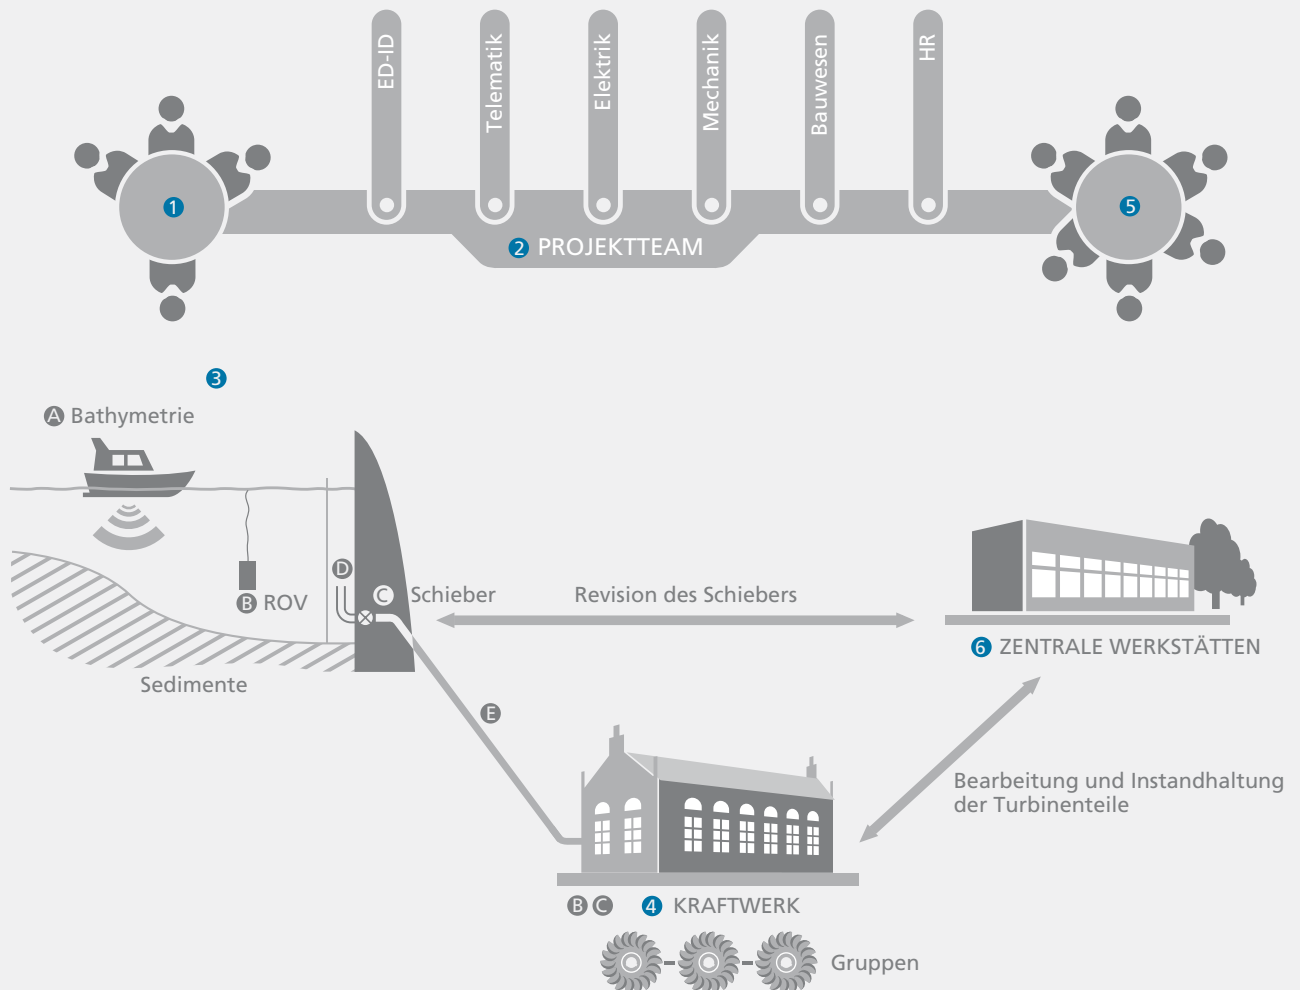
ED-ID
Telematik
Elektrik
Mechanik
Bauwesen
HR

1

2 PROJEKTTEAM

5

3

A Bathymetrie

B ROV

D

C Schieber

Revision des Schiebers

6 ZENTRALE WERKSTÄTTEN

Sedimente

E

Bearbeitung und Instandhaltung der Turbinenteile

B C 4 KRAFTWERK

Gruppen